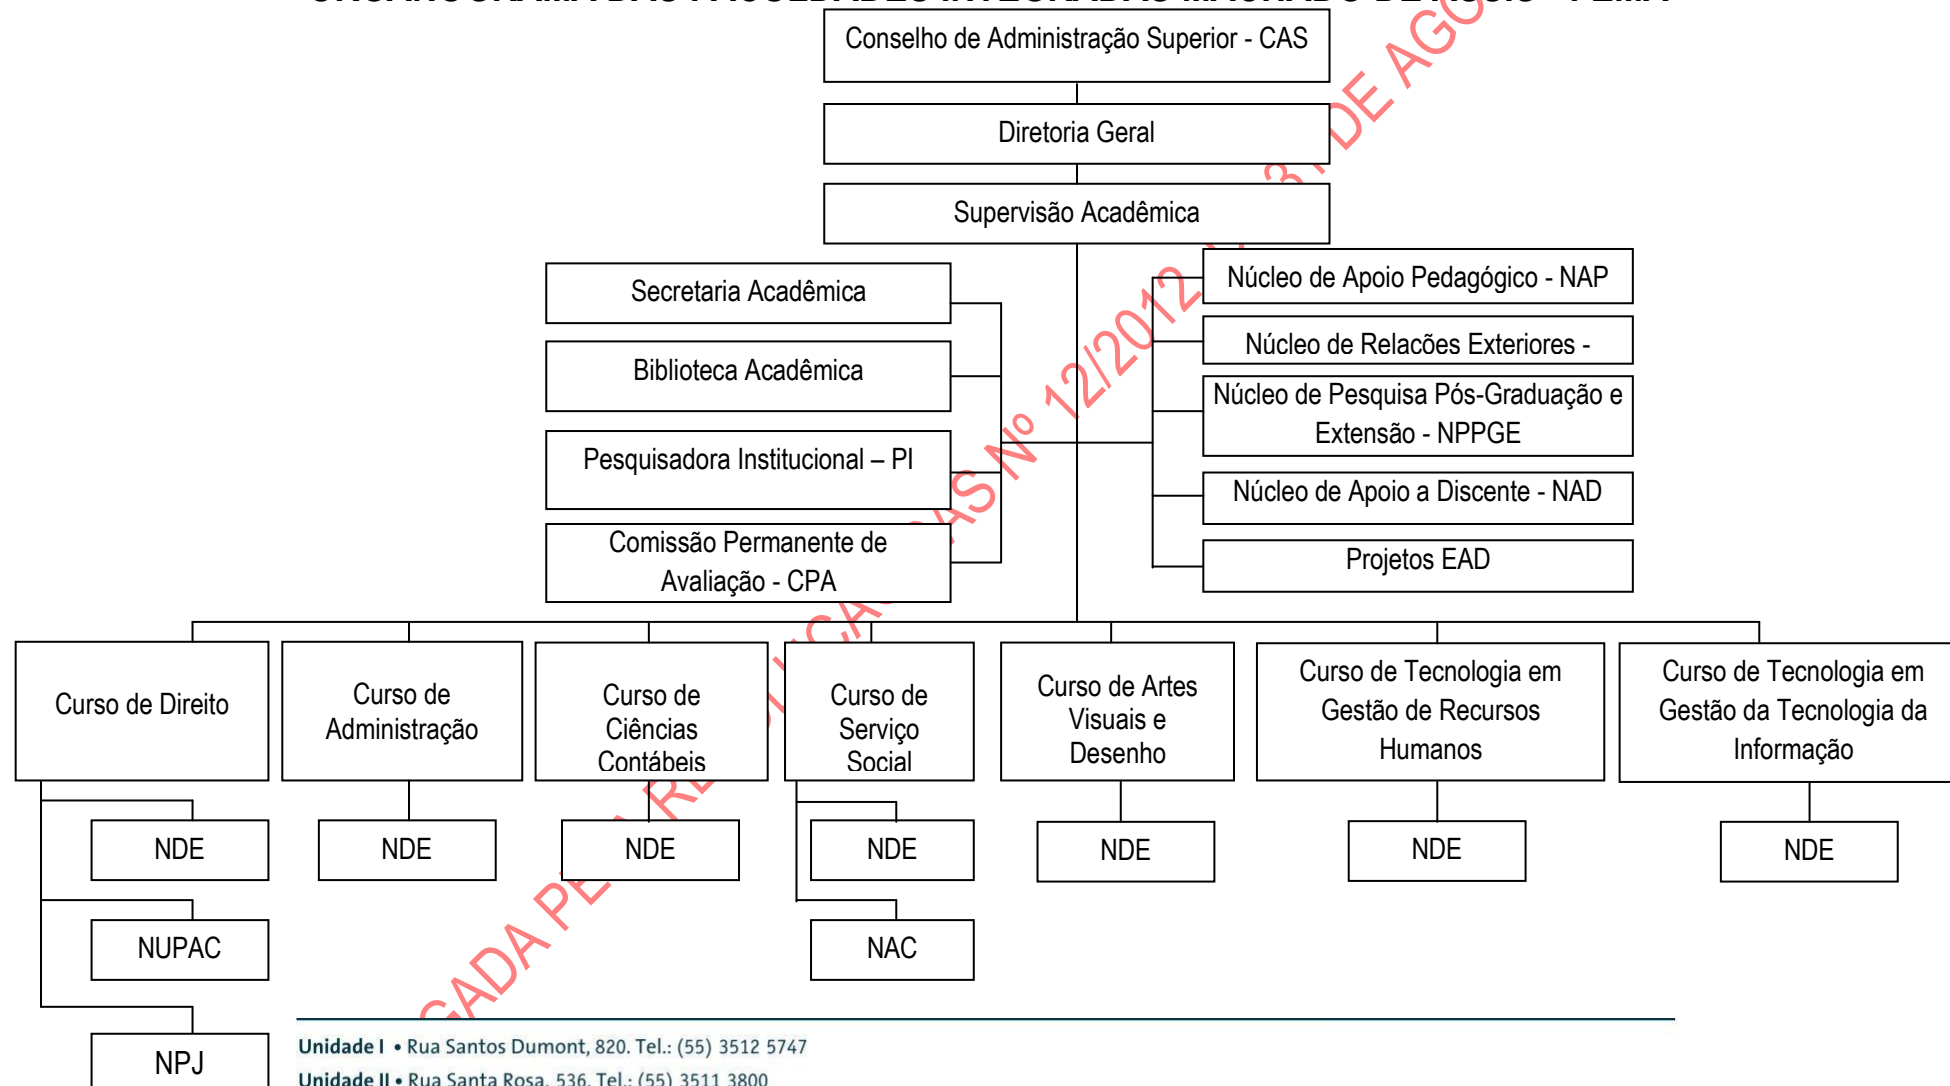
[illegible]

Conselho de Administração Superior - CAS

Diretoria Geral

Supervisão Acadêmica

Secretaria Acadêmica

Biblioteca Acadêmica

Pesquisadora Institucional – PI

Comissão Permanente de Avaliação - CPA

Núcleo de Apoio Pedagógico - NAP

Núcleo de Relacões Exteriores -

Núcleo de Pesquisa Pós-Graduação e Extensão - NPPGE

Núcleo de Apoio a Discente - NAD

Projetos EAD

Curso de Direito

Curso de Administração

Curso de Ciências Contábeis

Curso de Serviço Social

Curso de Artes Visuais e Desenho

Curso de Tecnologia em Gestão de Recursos Humanos

Curso de Tecnologia em Gestão da Tecnologia da Informação

NDE

NDE

NDE

NDE

NDE

NDE

NDE

NUPAC

NAC

NPJ

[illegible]GADA PELA RESOLUCAO CAS Nº 12/2012 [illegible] 31 DE AGO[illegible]

Unidade I • Rua Santos Dumont, 820. Tel.: (55) 3512 5747
Unidade II • Rua Santa Rosa, 536. Tel.: (55) 3511 3800